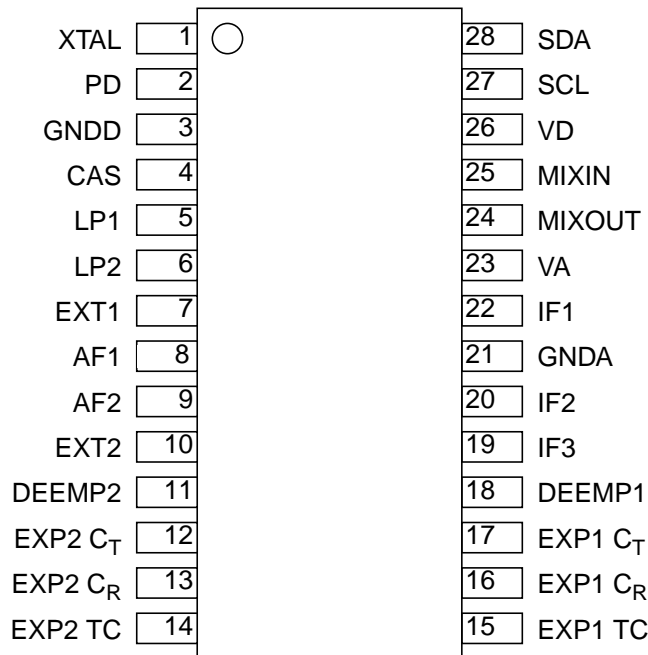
XTAL 1
PD 2
GNDD 3
CAS 4
LP1 5
LP2 6
EXT1 7
AF1 8
AF2 9
EXT2 10
DEEMP2 11
EXP2 $C_T$ 12
EXP2 $C_R$ 13
EXP2 TC 14

28 SDA
27 SCL
26 VD
25 MIXIN
24 MIXOUT
23 VA
22 IF1
21 GNDA
20 IF2
19 IF3
18 DEEMP1
17 EXP1 $C_T$
16 EXP1 $C_R$
15 EXP1 TC